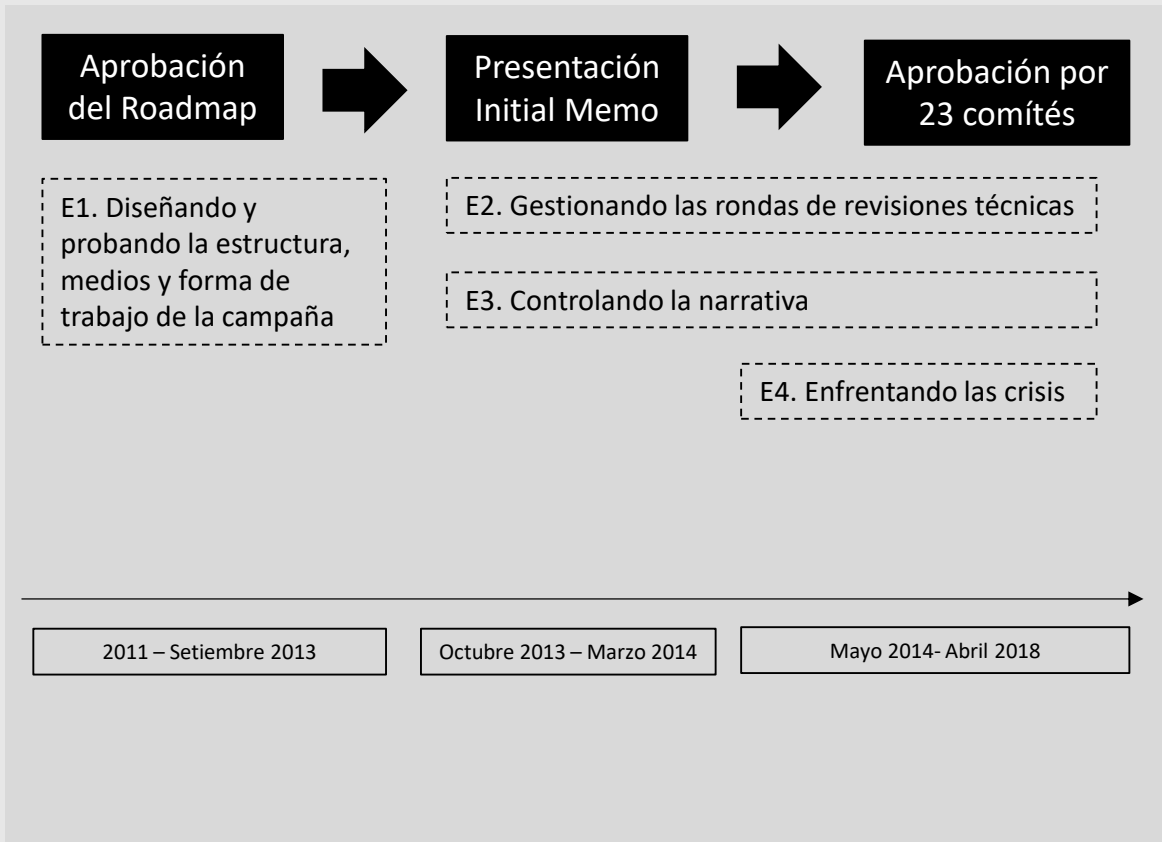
Aprobación del Roadmap

Presentación Initial Memo

Aprobación por 23 comítés

E1. Diseñando y probando la estructura, medios y forma de trabajo de la campaña

E2. Gestionando las rondas de revisiones técnicas

E3. Controlando la narrativa

E4. Enfrentando las crisis

2011 – Setiembre 2013

Octubre 2013 – Marzo 2014

Mayo 2014- Abril 2018